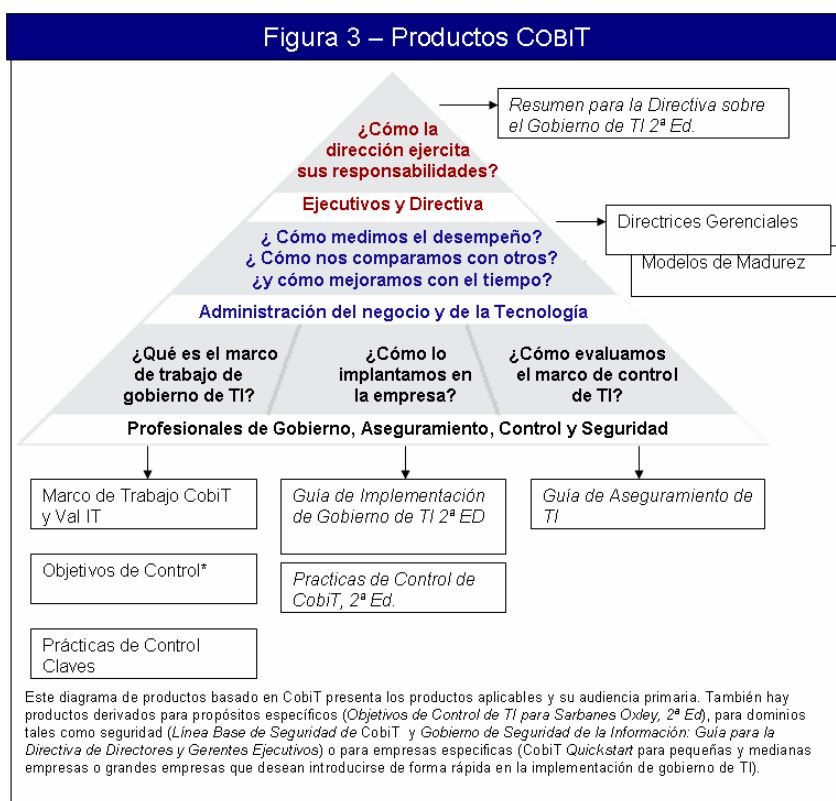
Figura 3 – Productos COBIT

Resumen para la Directiva sobre el Gobierno de TI 2ª Ed.

¿Cómo la dirección ejercita sus responsabilidades?

Ejecutivos y Directiva

Directrices Gerenciales

Modelos de Madurez

¿ Cómo medimos el desempeño? ¿ Cómo nos comparamos con otros? ¿y cómo mejoramos con el tiempo?

Administración del negocio y de la Tecnología

¿Qué es el marco de trabajo de gobierno de TI?

¿Cómo lo implantamos en la empresa?

¿Cómo evaluamos el marco de control de TI?

Profesionales de Gobierno, Aseguramiento, Control y Seguridad

Marco de Trabajo CobiT y Val IT

Guía de Implementación de Gobierno de TI 2ª ED

Guía de Aseguramiento de TI

Objetivos de Control*

Practicas de Control de CobiT, 2ª Ed.

Prácticas de Control Claves

Este diagrama de productos basado en CobiT presenta los productos aplicables y su audiencia primaria. También hay productos derivados para propósitos específicos (Objetivos de Control de TI para Sarbanes Oxley, 2ª Ed), para dominios tales como seguridad (Línea Base de Seguridad de CobiT y Gobierno de Seguridad de la Información: Guía para la Directiva de Directores y Gerentes Ejecutivos) o para empresas especificas (CobiT Quickstart para pequeñas y medianas empresas o grandes empresas que desean introducirse de forma rápida en la implementación de gobierno de TI).